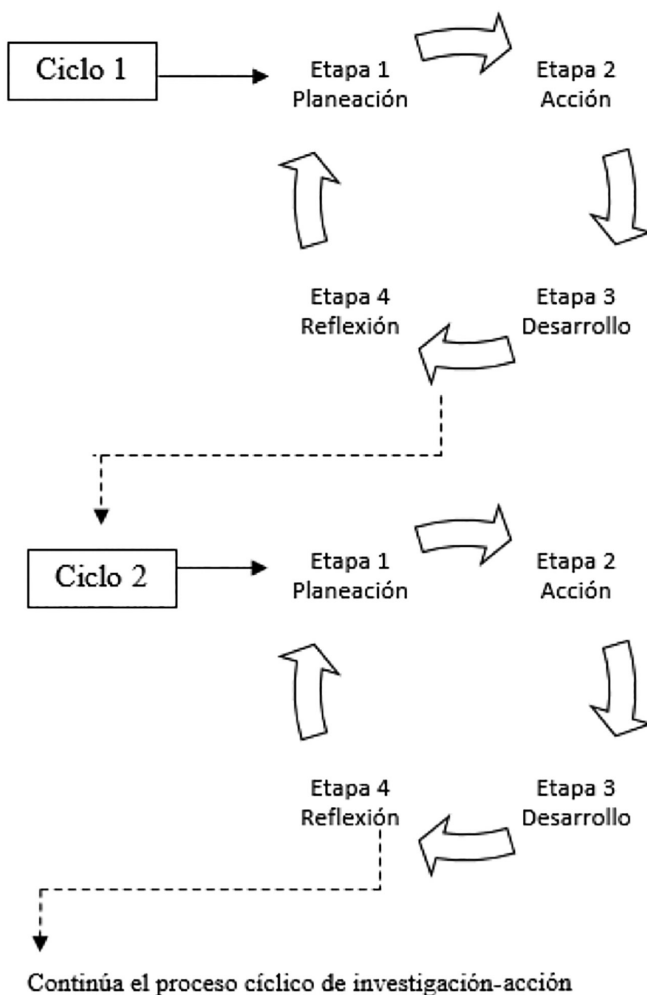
Ciclo 1

Etapa 1
Planeación

Etapa 2
Acción

Etapa 3
Desarrollo

Etapa 4
Reflexión

Ciclo 2

Etapa 1
Planeación

Etapa 2
Acción

Etapa 3
Desarrollo

Etapa 4
Reflexión

Continúa el proceso cíclico de investigación-acción